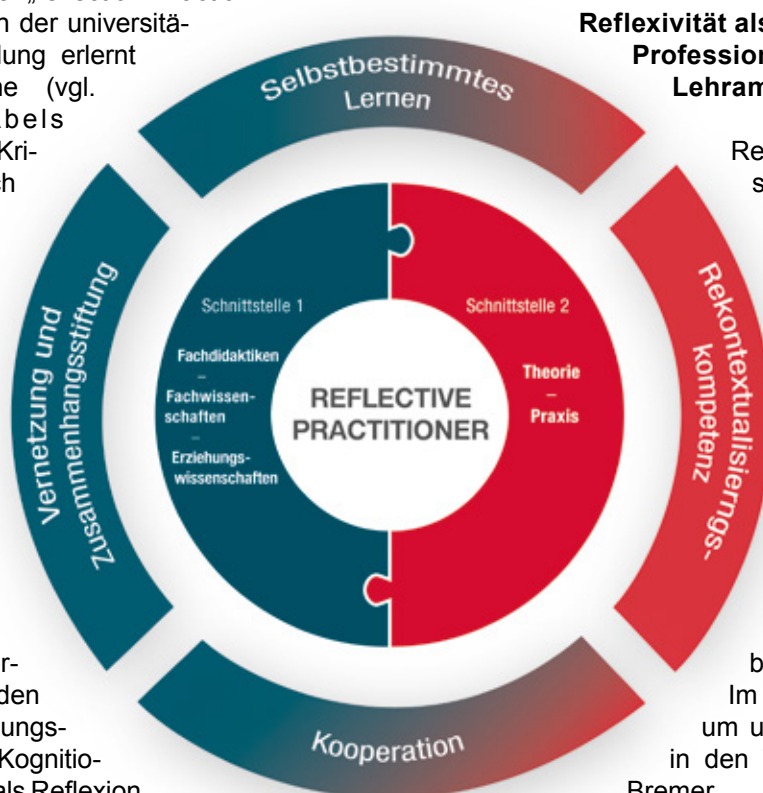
n der universitä-
dung erlernt
ne (vgl.
bels
Kri-
h

r-
den
ungs-
Kognitio-
als Reflexion

Reflexivität als
Profession
Lehram

Re
s

b
Im
um u
in den
Bremer

Selbstbestimmtes Lernen

Rekontextualisierungs-kompetenz

Kooperation

Vernetzung und Zusammenhangsstiftung

Schnittstelle 1

Fachdidaktiken
–
Fachwissen-schaften
–
Erziehungs-wissenschaften

Schnittstelle 2

Theorie
–
Praxis

REFLECTIVE PRACTITIONER